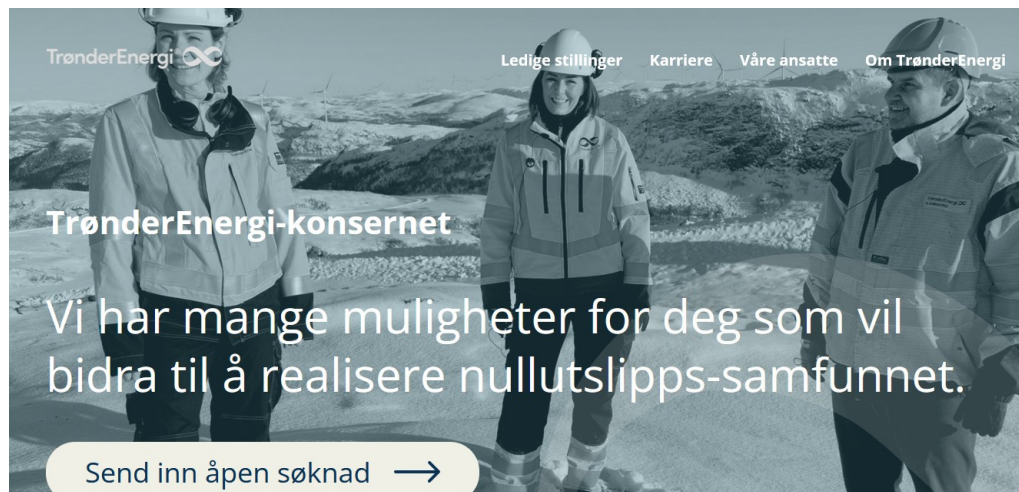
TrønderEnergi

Ledige stillinger Karriere Våre ansatte Om TrønderEnergi

TrønderEnergi-konsernet

Vi har mange muligheter for deg som vil bidra til å realisere nullutslipps-samfunnet.

Send inn åpen søknad →